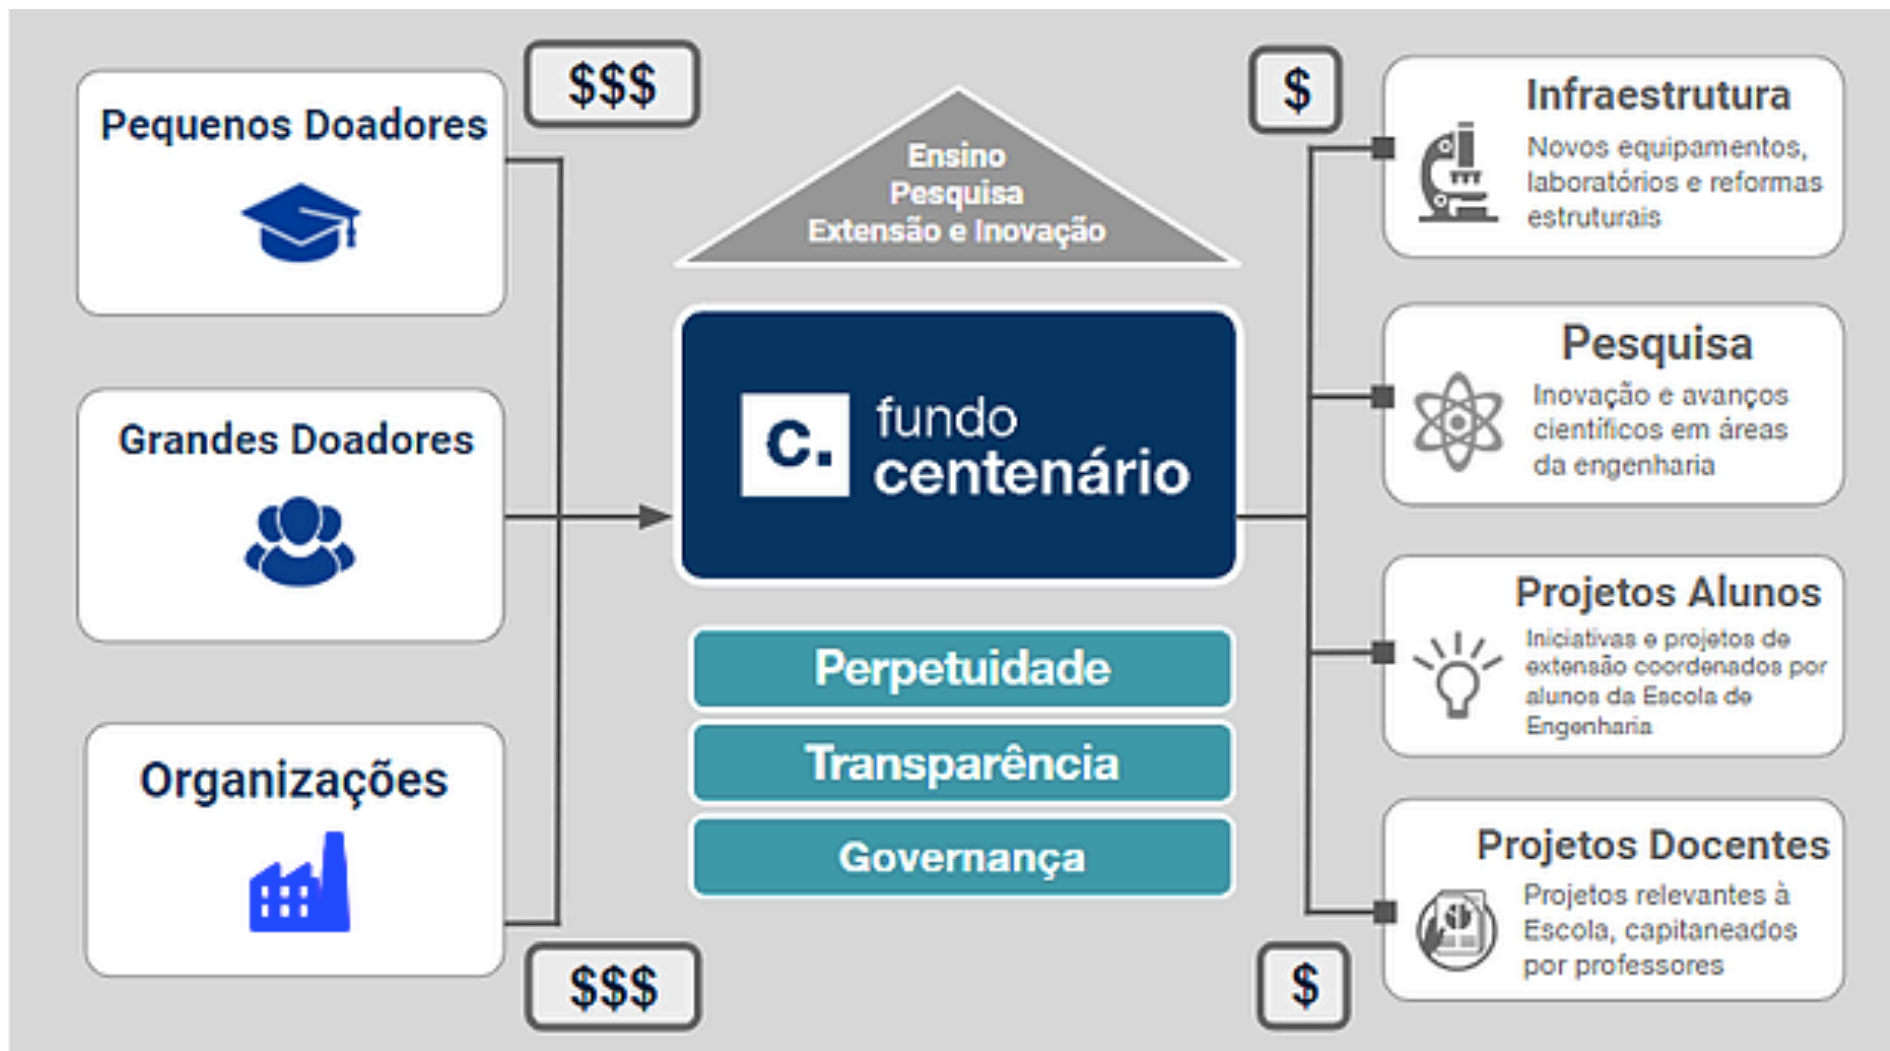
Pequenos Doadores

Grandes Doadores

Organizações

$$$

$$$

Ensino
Pesquisa
Extensão e Inovação

c. fundo centenário

Perpetuidade

Transparência

Governança

$

$

Infraestrutura
Novos equipamentos, laboratórios e reformas estruturais

Pesquisa
Inovação e avanços científicos em áreas da engenharia

Projetos Alunos
Iniciativas e projetos de extensão coordenados por alunos da Escola de Engenharia

Projetos Docentes
Projetos relevantes à Escola, capitaneados por professores